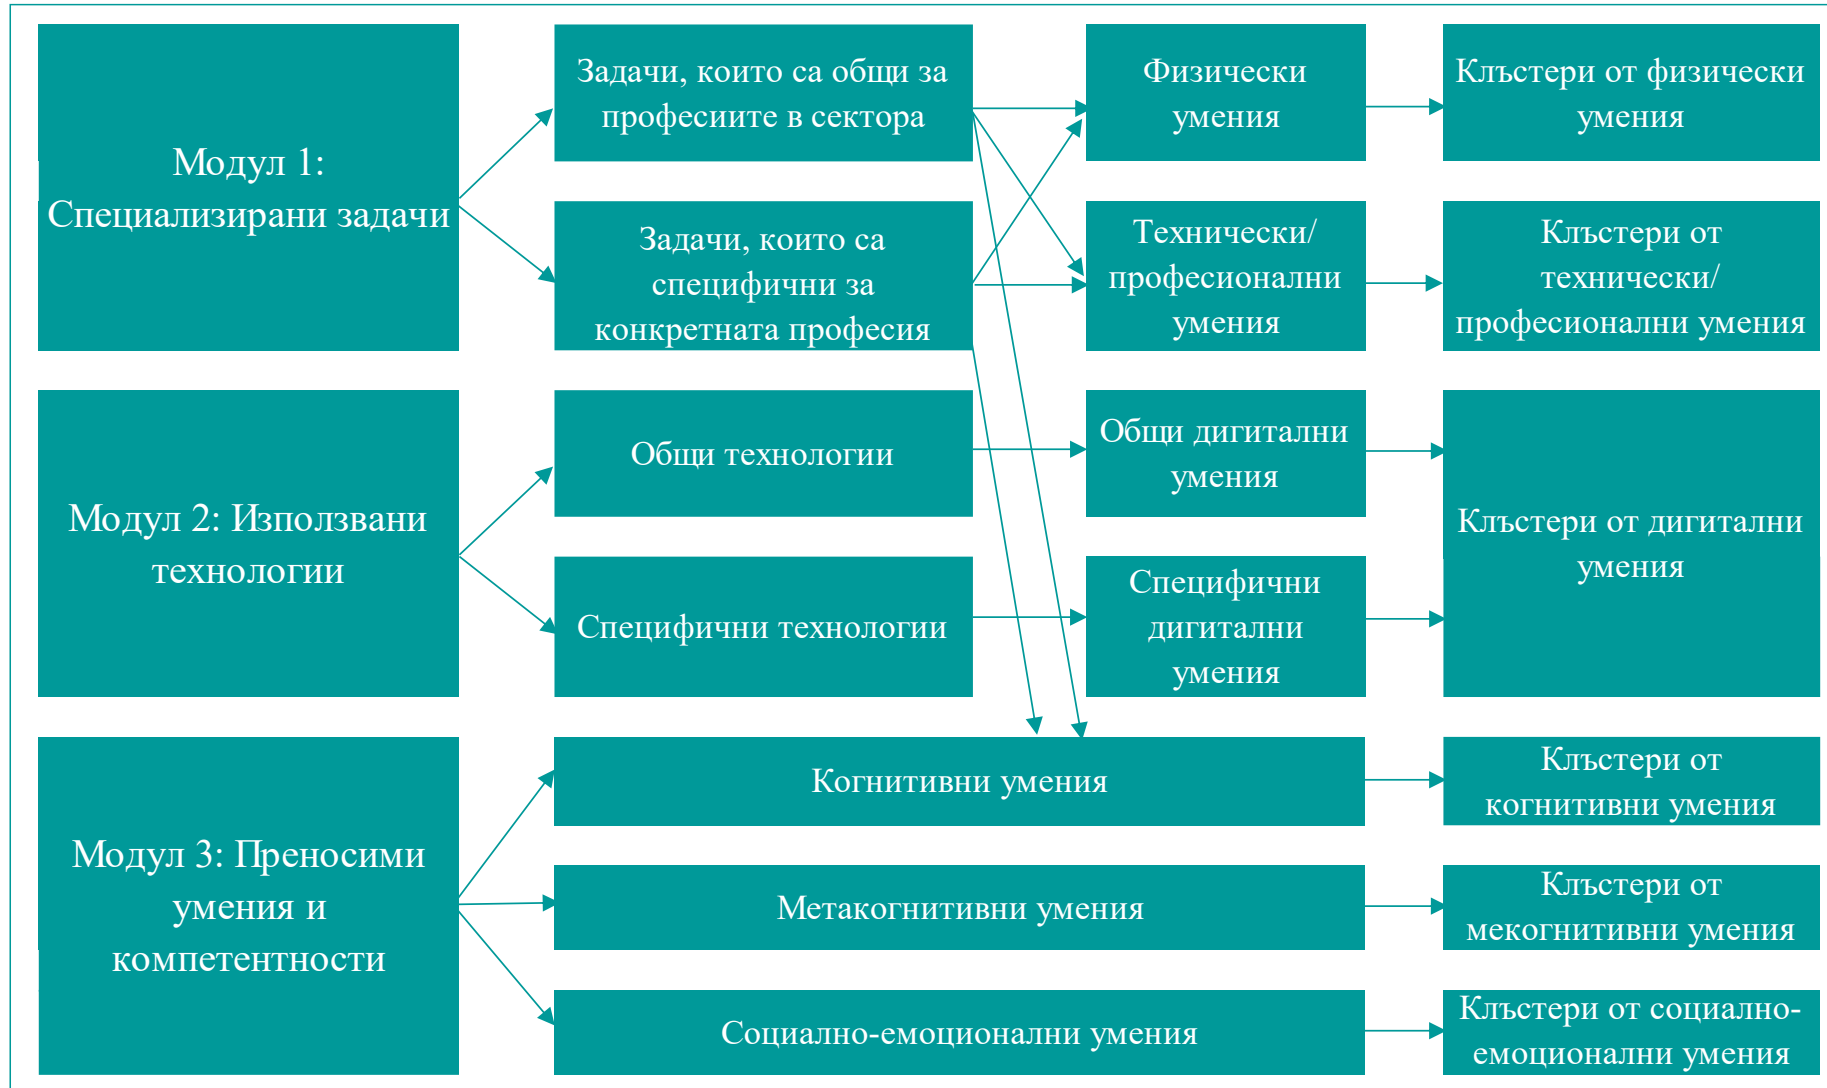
Модул 1: Специализирани задачи

Задачи, които са общи за професиите в сектора

Задачи, които са специфични за конкретната професия

Физически умения

Технически/ професионални умения

Клъстери от физически умения

Клъстери от технически/ професионални умения

Модул 2: Използвани технологии

Общи технологии

Специфични технологии

Общи дигитални умения

Специфични дигитални умения

Клъстери от дигитални умения

Модул 3: Преносими умения и компетентности

Когнитивни умения

Метакогнитивни умения

Социално-емоционални умения

Клъстери от когнитивни умения

Клъстери от мекогнитивни умения

Клъстери от социално-емоционални умения